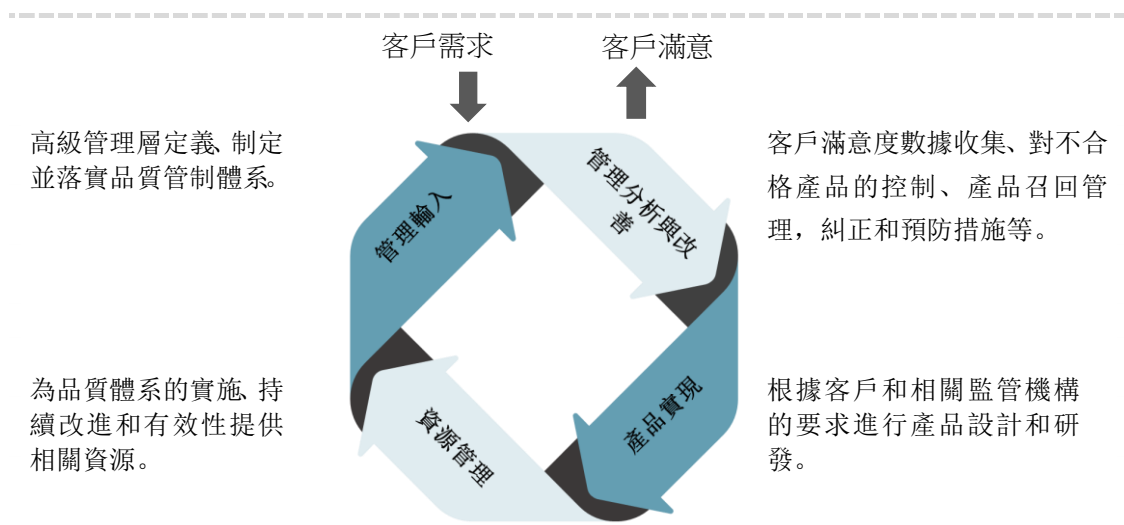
客戶需求

客戶滿意

高級管理層定義、制定並落實產品質管制體系。

客戶滿意度數據收集、對不合格產品的控制、產品召回管理，糾正和預防措施等。

管理輸入

管理分析與改善

產品實現

資源管理

為品質體系的實施、持續改進和有效性提供相關資源。

根據客戶和相關監管機構的要求進行產品設計和研發。